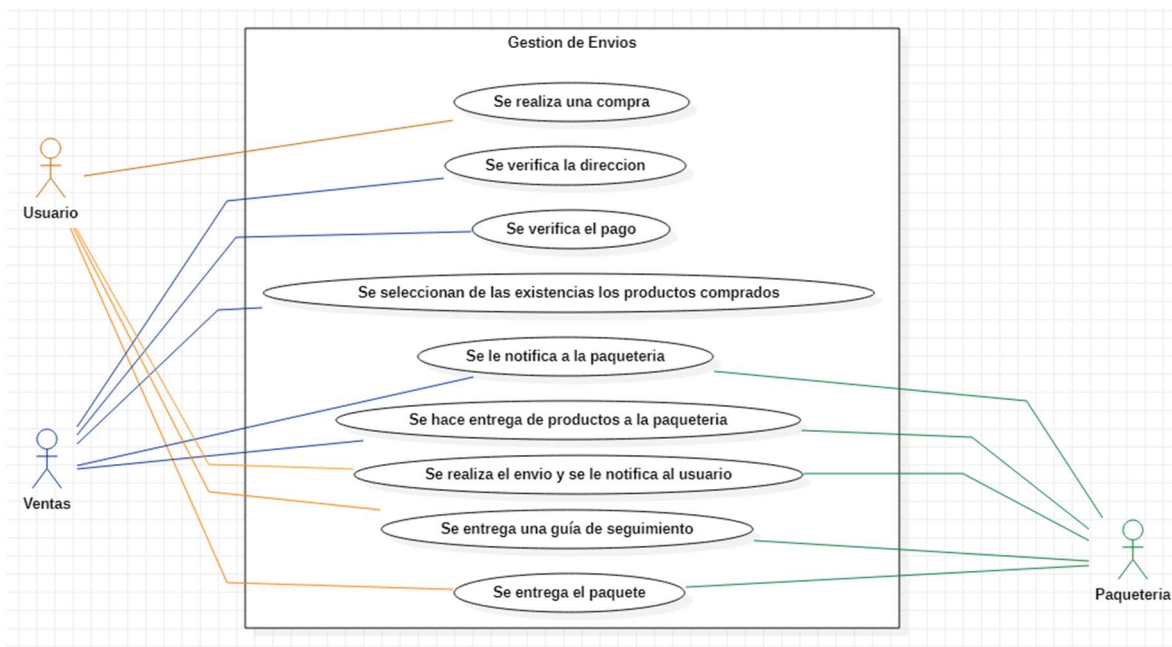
Gestion de Envios

Se realiza una compra

Se verifica la direccion

Se verifica el pago

Se seleccionan de las existencias los productos comprados

Se le notifica a la paqueteria

Se hace entrega de productos a la paqueteria

Se realiza el envio y se le notifica al usuario

Se entrega una guía de seguimiento

Se entrega el paquete

Usuario

Ventas

Paqueteria